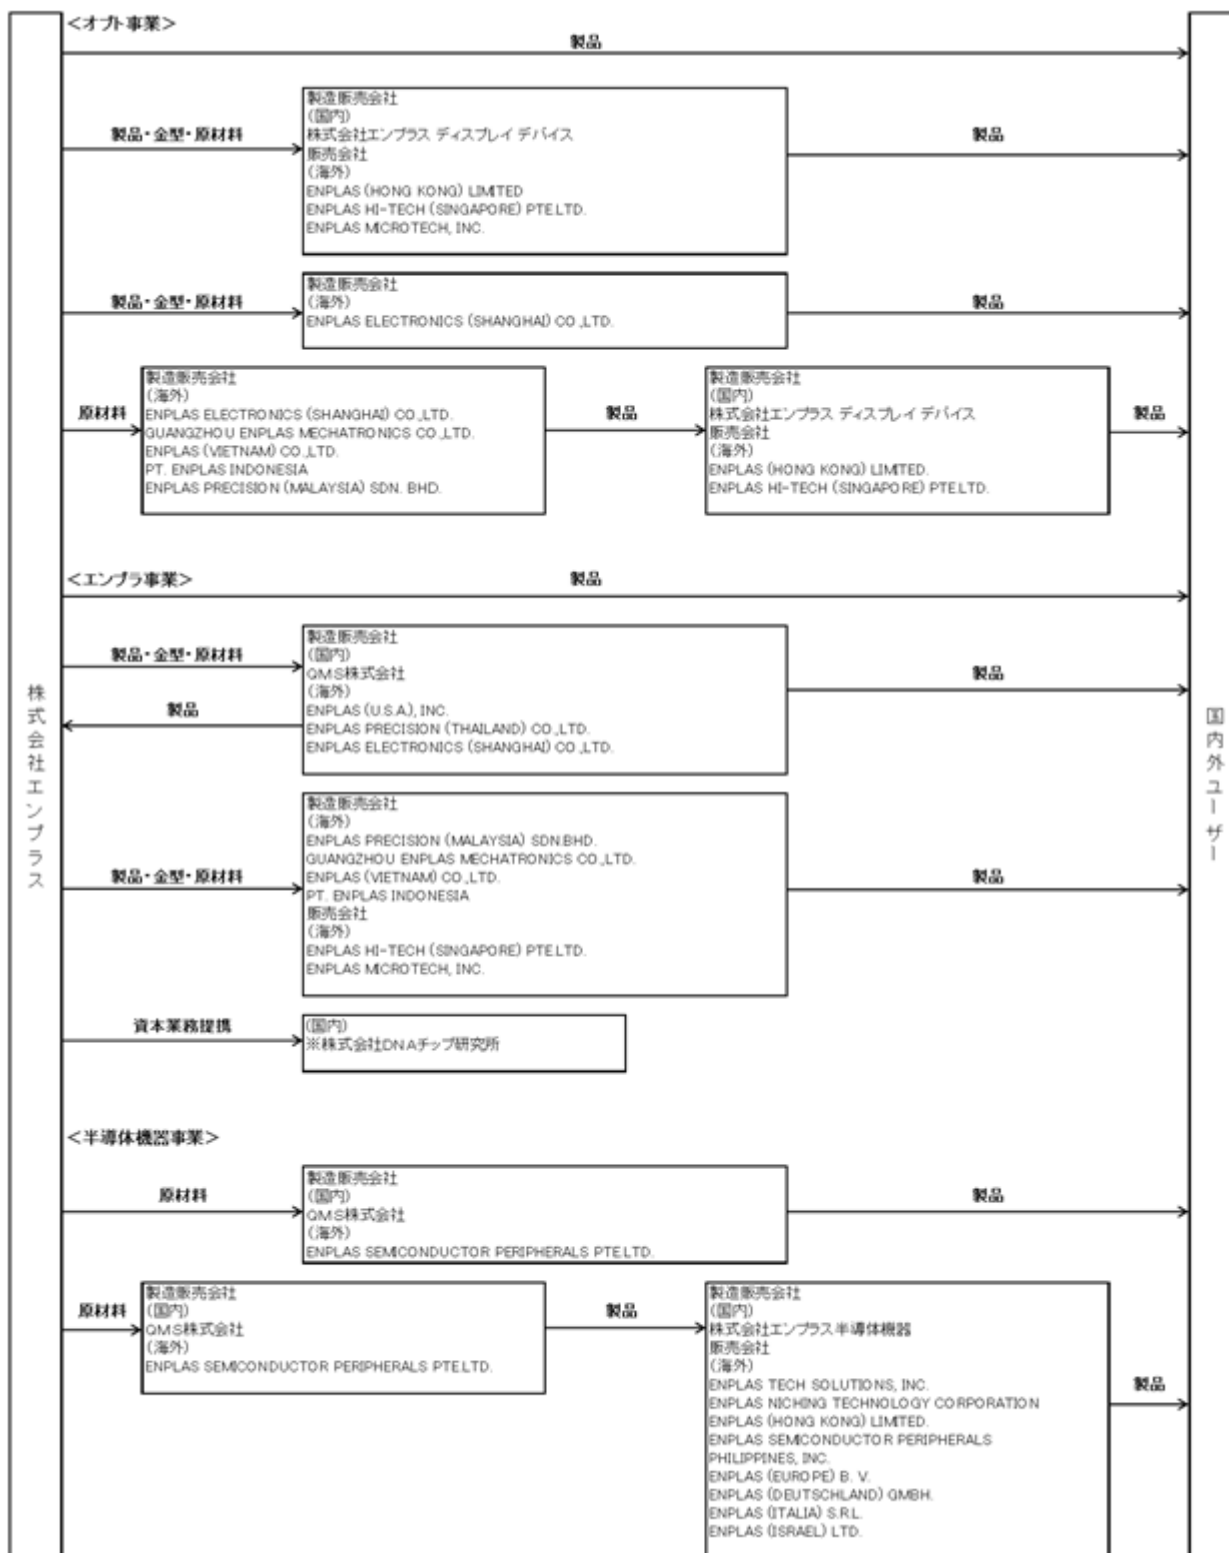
株式会社エンプラス

<オプト事業>

製品

製品・金型・原材料

製造販売会社
(国内)
株式会社エンプラス ディスプレイ デバイス
販売会社
(海外)
ENPLAS (HONG KONG) LIMITED
ENPLAS HI-TECH (SINGAPORE) PTE.LTD.
ENPLAS MICROTECH, INC.

製品

製品・金型・原材料

製造販売会社
(海外)
ENPLAS ELECTRONICS (SHANGHAI) CO.,LTD.

製品

原材料

製造販売会社
(海外)
ENPLAS ELECTRONICS (SHANGHAI) CO.,LTD.
GUANGZHOU ENPLAS MECHATRONICS CO.,LTD.
ENPLAS (VIETNAM) CO.,LTD.
PT. ENPLAS INDONESIA
ENPLAS PRECISION (MALAYSIA) SDN. BHD.

製品

製造販売会社
(国内)
株式会社エンプラス ディスプレイ デバイス
販売会社
(海外)
ENPLAS (HONG KONG) LIMITED.
ENPLAS HI-TECH (SINGAPORE) PTE.LTD.

製品

<エンプラ事業>

製品

製品・金型・原材料

製品

製造販売会社
(国内)
QMS株式会社
(海外)
ENPLAS (U.S.A.), INC.
ENPLAS PRECISION (THAILAND) CO.,LTD.
ENPLAS ELECTRONICS (SHANGHAI) CO.,LTD.

製品

製品・金型・原材料

製造販売会社
(海外)
ENPLAS PRECISION (MALAYSIA) SDN.BHD.
GUANGZHOU ENPLAS MECHATRONICS CO.,LTD.
ENPLAS (VIETNAM) CO.,LTD.
PT. ENPLAS INDONESIA
販売会社
(海外)
ENPLAS HI-TECH (SINGAPORE) PTE.LTD.
ENPLAS MICROTECH, INC.

製品

資本業務提携

(国内)
※株式会社DNAチップ研究所

<半導体機器事業>

原材料

製造販売会社
(国内)
QMS株式会社
(海外)
ENPLAS SEMICONDUCTOR PERIPHERALS PTE.LTD.

製品

原材料

製造販売会社
(国内)
QMS株式会社
(海外)
ENPLAS SEMICONDUCTOR PERIPHERALS PTE.LTD.

製品

製造販売会社
(国内)
株式会社エンプラス半導体機器
販売会社
(海外)
ENPLAS TECH SOLUTIONS, INC.
ENPLAS NICHING TECHNOLOGY CORPORATION
ENPLAS (HONG KONG) LIMITED.
ENPLAS SEMICONDUCTOR PERIPHERALS PHILIPPINES, INC.
ENPLAS (EUROPE) B. V.
ENPLAS (DEUTSCHLAND) GMBH.
ENPLAS (ITALIA) S.R.L.
ENPLAS (ISRAEL) LTD.

製品

国内外ユーザー